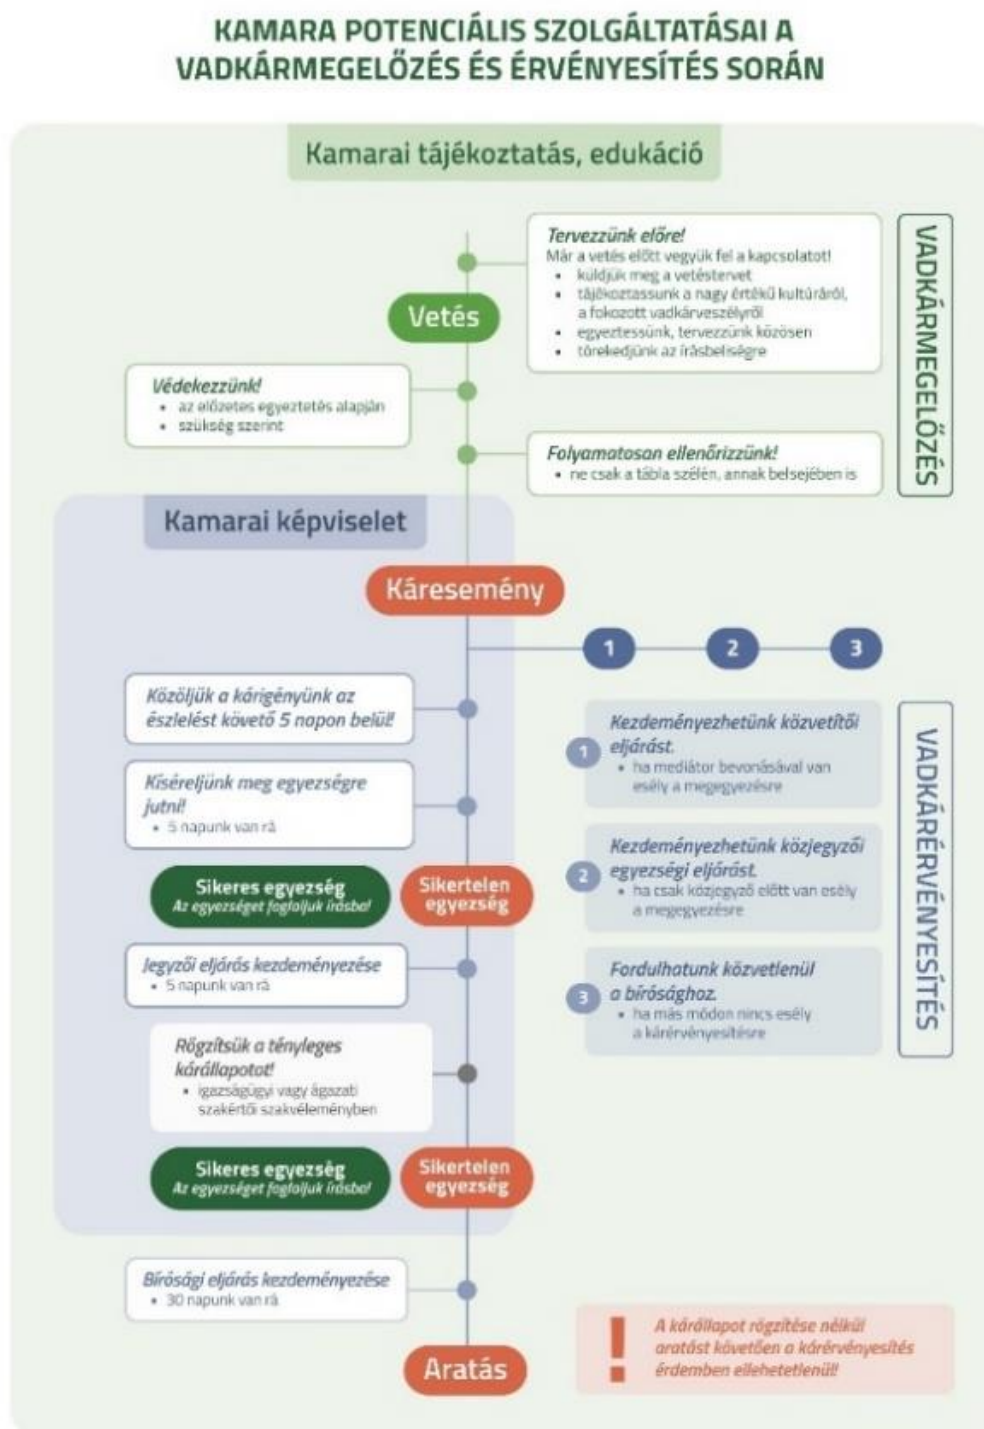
KAMARA POTENCIÁLIS SZOLGÁLTATÁSAI A VADKÁRMEGELŐZÉS ÉS ÉRVÉNYESÍTÉS SORÁN

Kamarai tájékoztatás, edukáció

VADKÁRMEGELŐZÉS

Tervezzünk előre!
Már a vetés előtt vegyük fel a kapcsolatot!
• küldjük meg a vetéstervet
• tájékoztassunk a nagy értékű kultúráról, a fokozott vadkárveszélyről
• egyeztessünk, tervezzünk közösen
• törekedjünk az írásbeliségre

Vetés

Védekezzünk!
• az előzetes egyeztetés alapján
• szükség szerint

Folyamatosan ellenőrizzünk!
• ne csak a tábla szélén, annak belsejében is

Kamarai képviselet

Káresemény

1 2 3

Közöljük a kárigényünk az észlelést követő 5 napon belül!

Kíséreljünk meg egyezségre jutni!
• 5 napunk van rá

Sikeres egyezség
Az egyezséget foglaljuk írásba!

Sikertelen egyezség

Jegyzői eljárás kezdeményezése
• 5 napunk van rá

Rögzítsük a tényleges kárállapotot!
• igazságügyi vagy ágazati szakértői szakvéleményben

Sikeres egyezség
Az egyezséget foglaljuk írásba!

Sikertelen egyezség

Bírósági eljárás kezdeményezése
• 30 napunk van rá

Aratás

VADKÁRÉRVÉNYESÍTÉS

1 Kezdeményezhetünk közvetítői eljárást.
• ha mediátor bevonásával van esély a megegyezésre

2 Kezdeményezhetünk közjegyzői egyezségi eljárást.
• ha csak közjegyző előtt van esély a megegyezésre

3 Fordulhatunk közvetlenül a bírósághoz.
• ha más módon nincs esély a kárérvényesítésre

!
A kárállapot rögzítése nélkül aratást követően a kárérvényesítés érdemben ellehetetlenül!